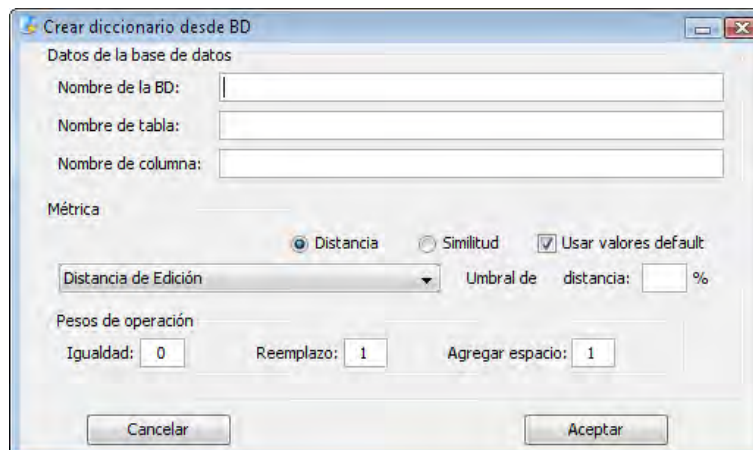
Crear diccionario desde BD

Datos de la base de datos

Nombre de la BD:

Nombre de tabla:

Nombre de columna:

Métrica

Distancia

Similitud

Usar valores default

Distancia de Edición

Umbral de distancia: %

Pesos de operación

Igualdad: 0

Reemplazo: 1

Agregar espacio: 1

Cancelar

Aceptar